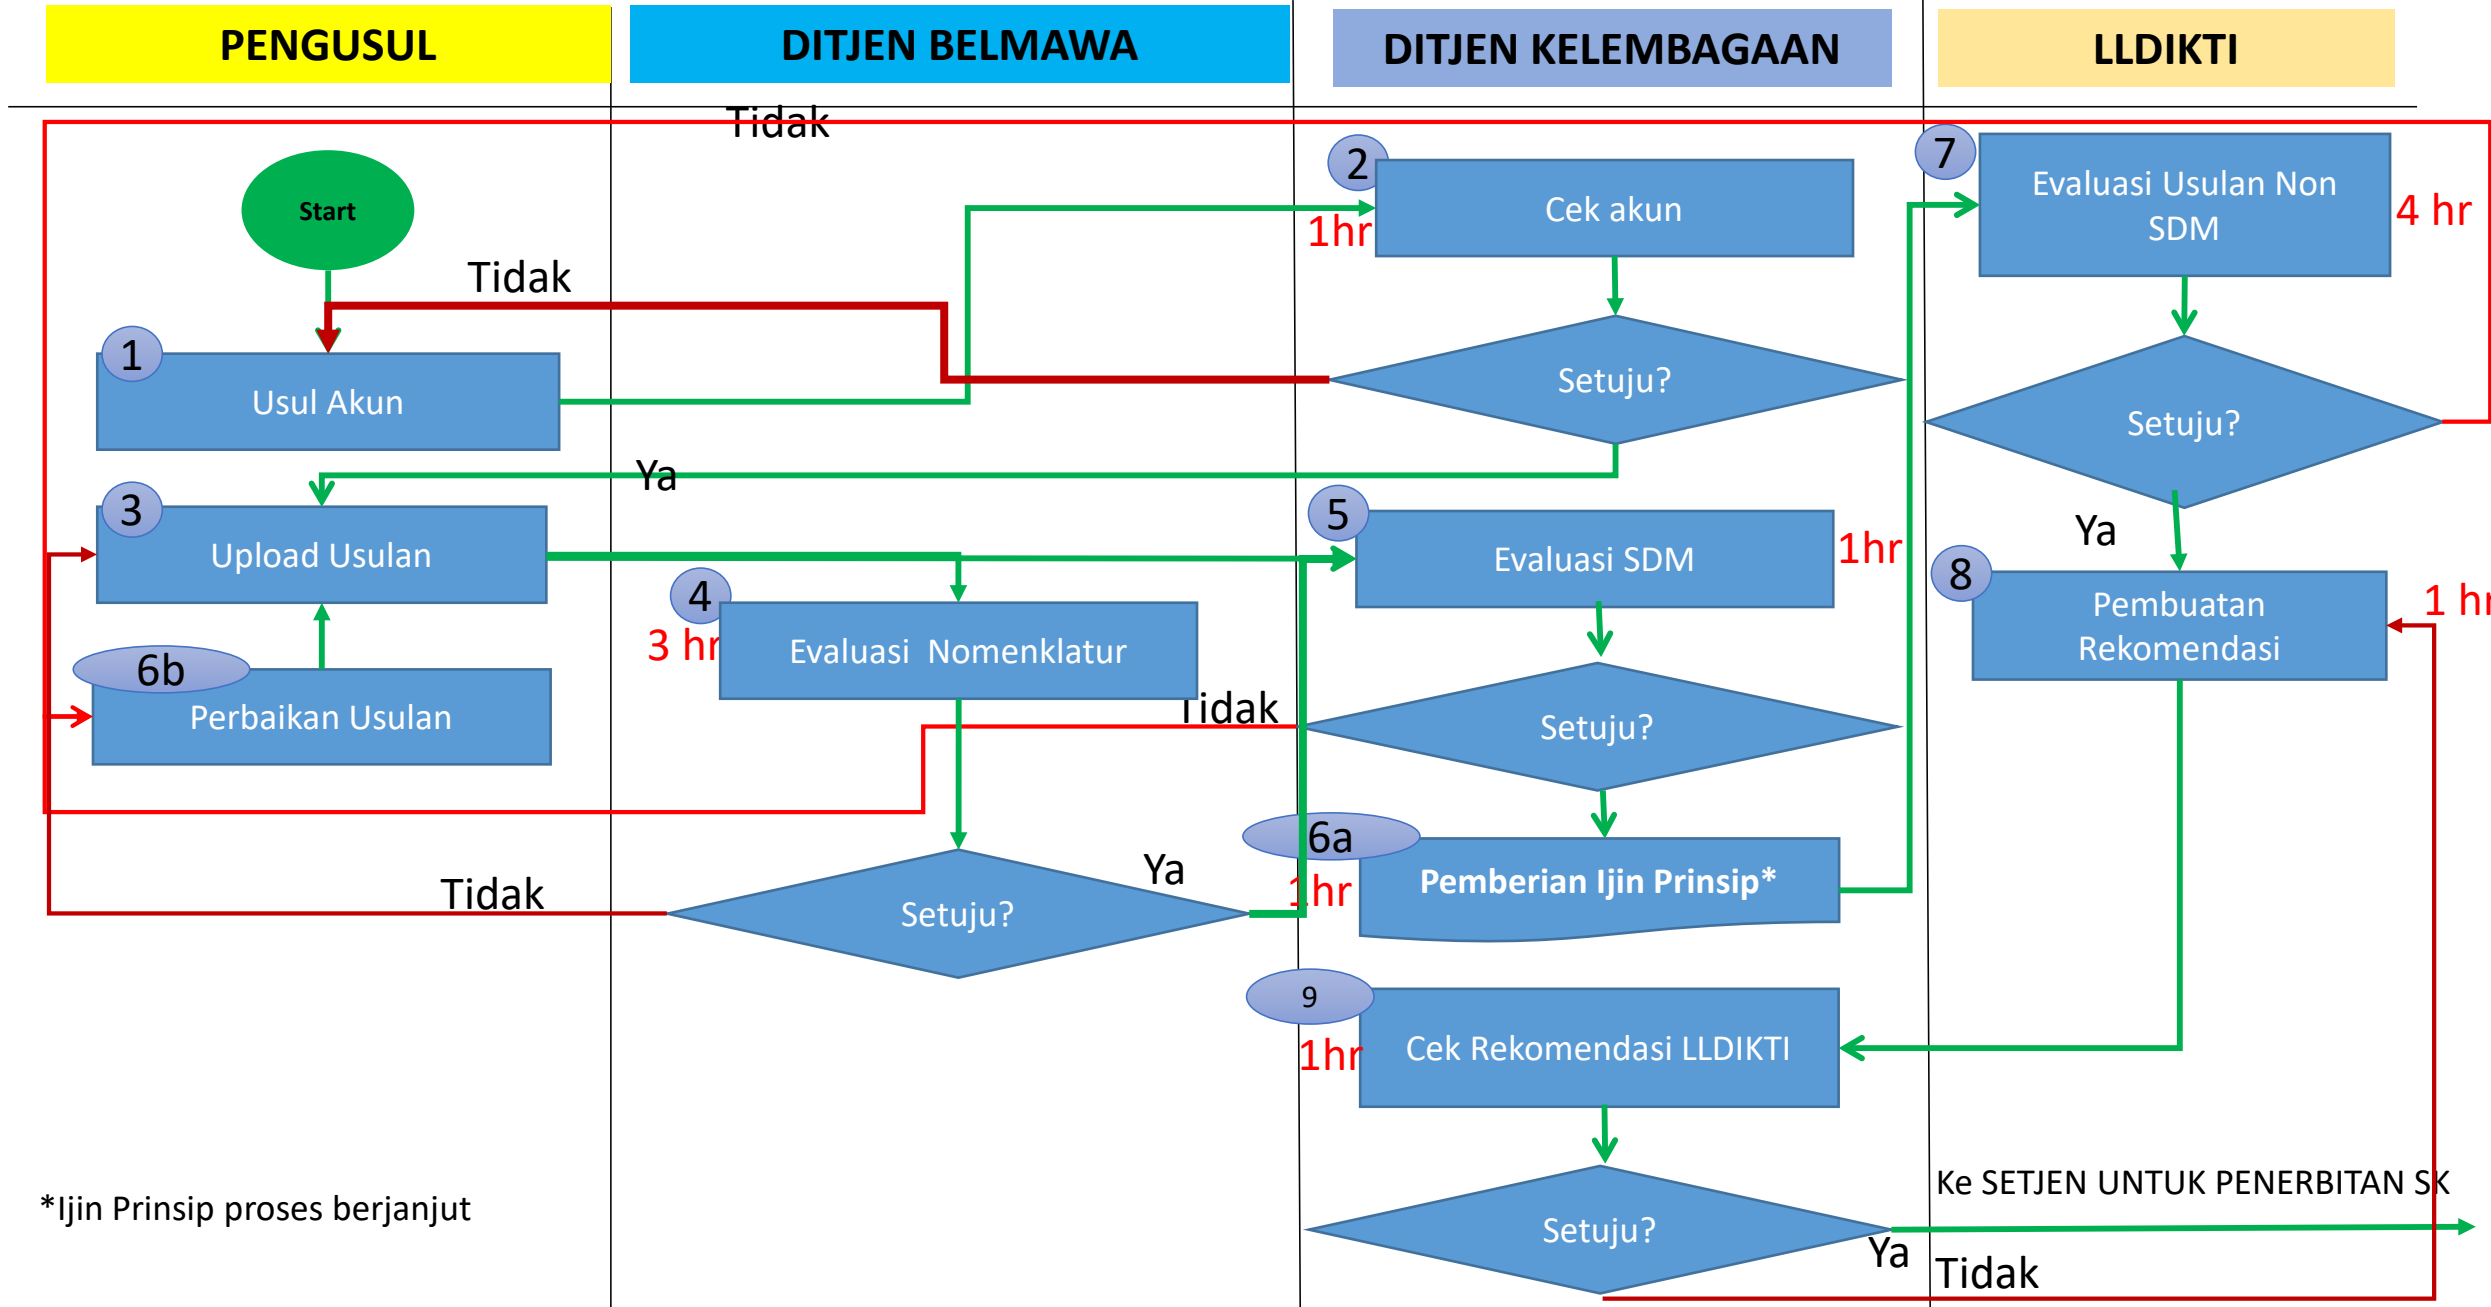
PENGUSUL

DITJEN BELMAWA

DITJEN KELEMBAGAAN

LLDIKTI

Tidak

Start

Tidak

1
Usul Akun

2
Cek akun
1hr

Setuju?

7
Evaluasi Usulan Non SDM
4 hr

Setuju?

Ya

3
Upload Usulan

5
Evaluasi SDM
1hr

Ya

8
Pembuatan Rekomendasi
1 hr

4
3 hr
Evaluasi Nomenklatur

6b
Perbaikan Usulan

Tidak

Setuju?

6a
Pemberian Ijin Prinsip*
1hr

Tidak

Setuju?

Ya

9
Cek Rekomendasi LLDIKTI
1hr

Setuju?

Ke SETJEN UNTUK PENERBITAN SK

Ya

Tidak

*Ijin Prinsip proses berjanjut